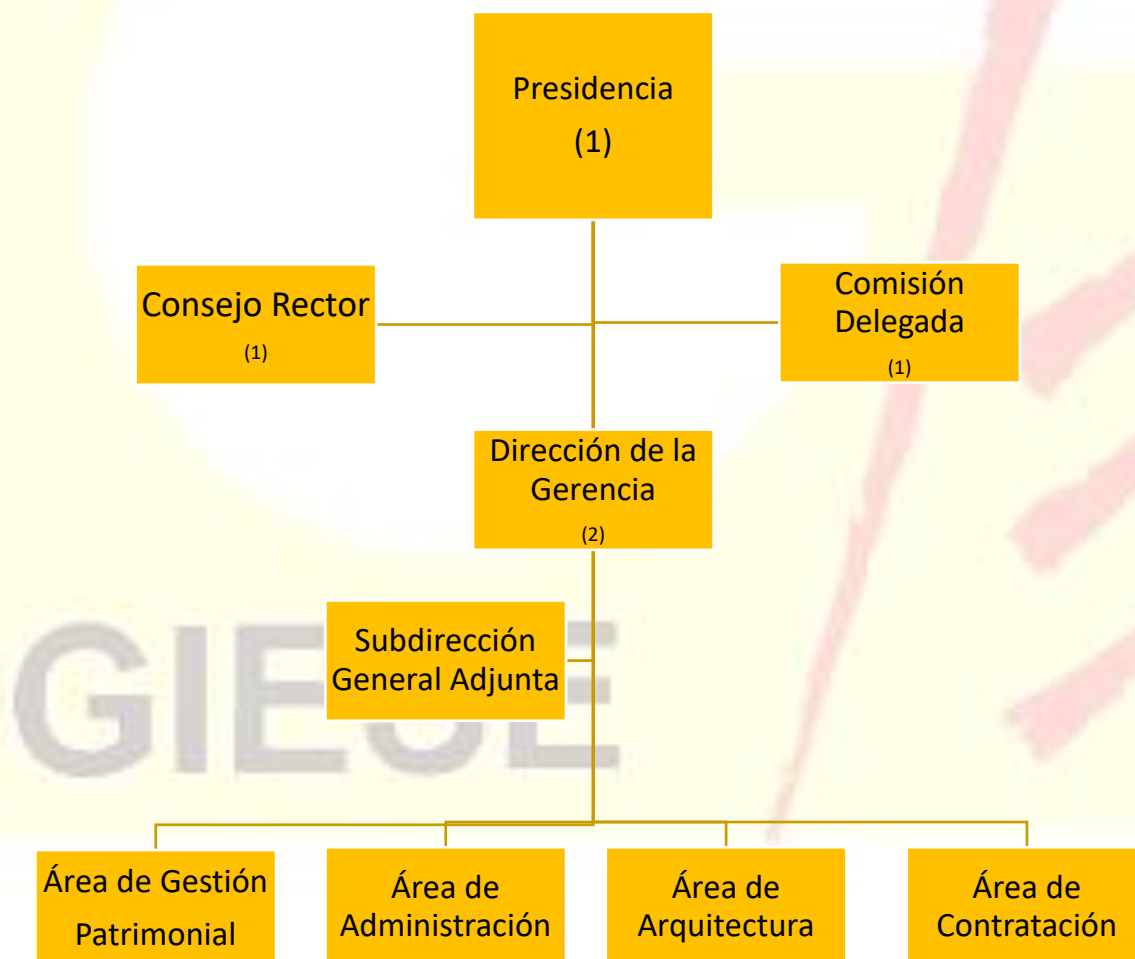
Presidencia
(1)

Consejo Rector
(1)

Comisión Delegada
(1)

Dirección de la Gerencia
(2)

Subdirección General Adjunta

GIESE

Área de Gestión Patrimonial

Área de Administración

Área de Arquitectura

Área de Contratación